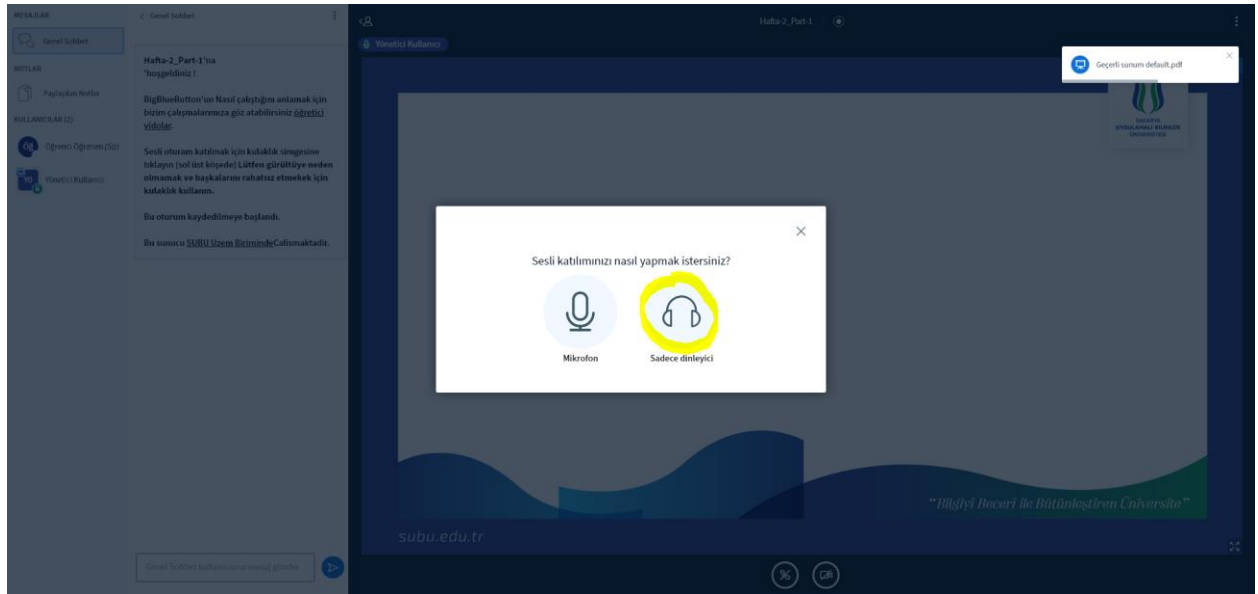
MESAJLAR

Genel Sohbet

NOTLAR

Paylaşılan Notlar

KULLANICILAR (2)

ÖÖ Öğretici Öğrenen (Siz)

YK Yönetici Kullanıcı

< Genel Sohbet

Hafta-2_Part-1'na 'hoşgeldiniz !

BigBlueButton'un Nasıl çalıştığını anlamak için bizim çalışmalarımıza göz atabilirsiniz öğretici vidolar.

Sesli oturum katılmak için kulaklık simgesine tıklayın (sol üst köşede) Lütfen gürültüye neden olmamak ve başkalarını rahatsız etmekek için kulaklık kullanın.

Bu oturum kaydedilmeye başlandı.

Bu sunucu SUBU Uzem Biriminde Çalışmaktadır.

Genel Sohbet kullanıcısına mesaj gönder

Hafta-2_Part-1

Yönetici Kullanıcı

Geçerli sunum default.pdf

SAKARYA UYGULAMALI BİLİMLER ÜNİVERSİTESİ

Sesli katılımınızı nasıl yapmak istersiniz?

Mikrofon

Sadece dinleyici

"Bilgiyi Beceri ile Bütünleştiren Üniversite"

subu.edu.tr